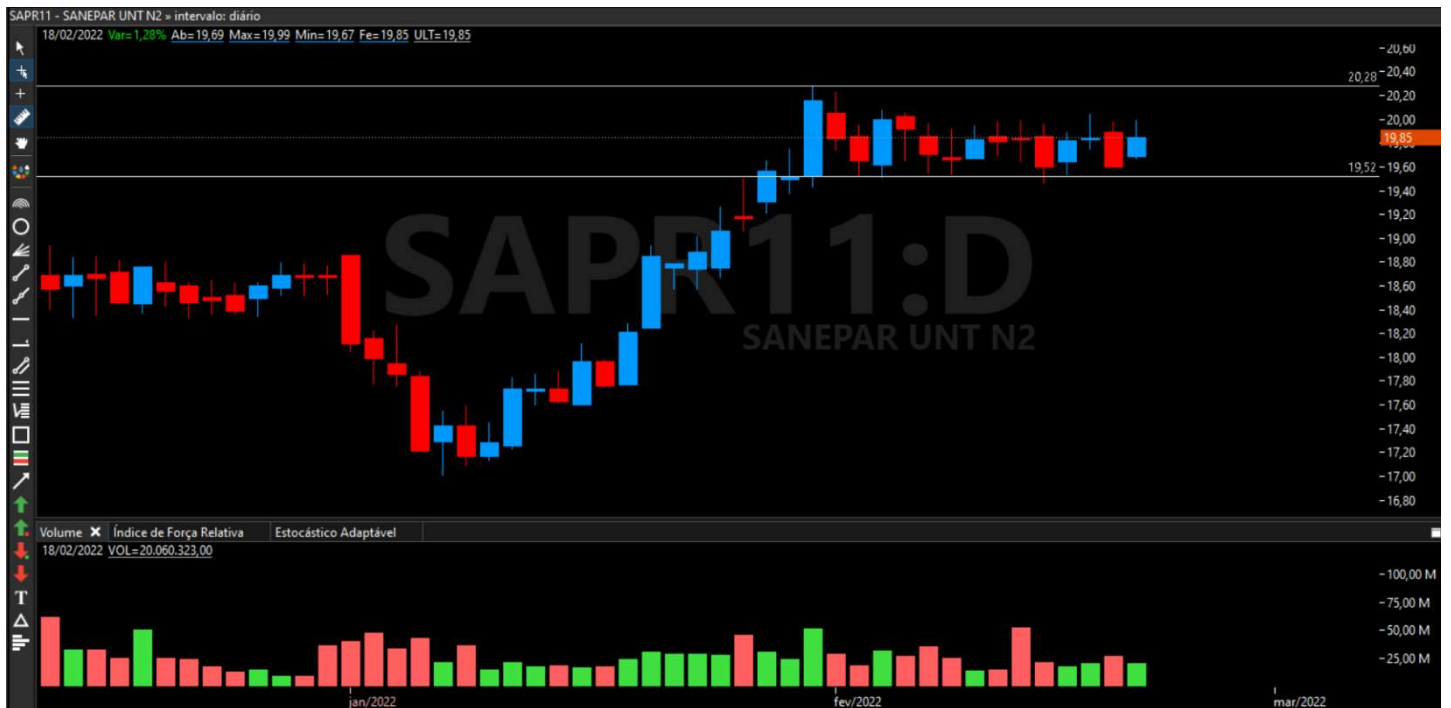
SAPR11 - SANEPAR UNT N2 » intervalo: diário

18/02/2022 Var=1,28% Ab=19,69 Max=19,99 Min=19,67 Fe=19,85 ULT=19,85

SAPR11:D
SANEPAR UNT N2

20,60
20,40
20,28
20,20
20,00
19,85
19,60
19,52
19,40
19,20
19,00
18,80
18,60
18,40
18,20
18,00
17,80
17,60
17,40
17,20
17,00
16,80

Volume Índice de Força Relativa Estocástico Adaptável

18/02/2022 VOL=20.060.323,00

100,00 M
75,00 M
50,00 M
25,00 M

jan/2022
fev/2022
mar/2022